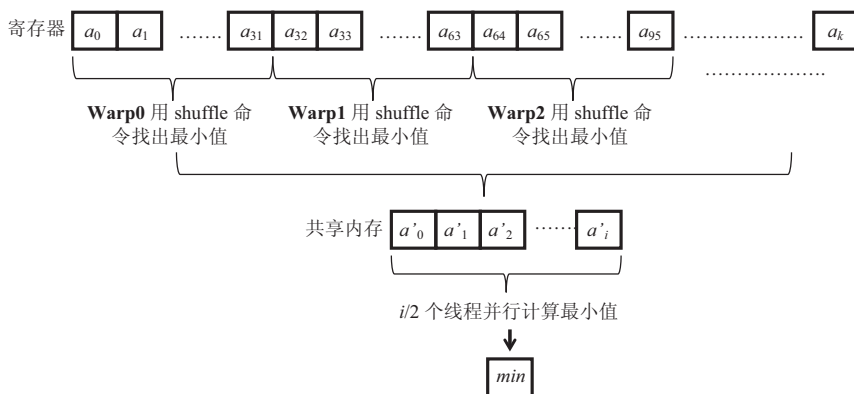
寄存器 $a_0$ $a_1$ …… $a_{31}$ $a_{32}$ $a_{33}$ …… $a_{63}$ $a_{64}$ $a_{65}$ …… $a_{95}$ ………………… $a_k$

…………………

**Warp0** 用 shuffle 命令找出最小值

**Warp1** 用 shuffle 命令找出最小值

**Warp2** 用 shuffle 命令找出最小值

共享内存 $a'_0$ $a'_1$ $a'_2$ …… $a'_i$

$i/2$ 个线程并行计算最小值

$min$